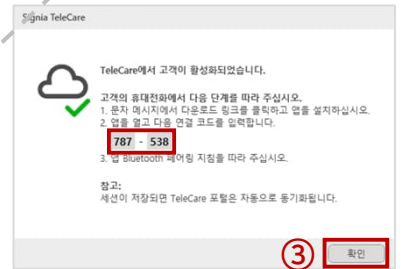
Signia TeleCare

TeleCare에서 고객이 활성화되었습니다.

고객의 휴대전화에서 다음 단계를 따라 주십시오.
1. 문자 메시지에서 다운로드 링크를 클릭하고 앱을 설치하십시오.
2. 앱을 열고 다음 연결 코드를 입력합니다.

787 - 538

3. 앱 Bluetooth 페어링 지침을 따라 주십시오.

참고:
세션이 저장되면 TeleCare 포털은 자동으로 동기화됩니다.

③ 확인